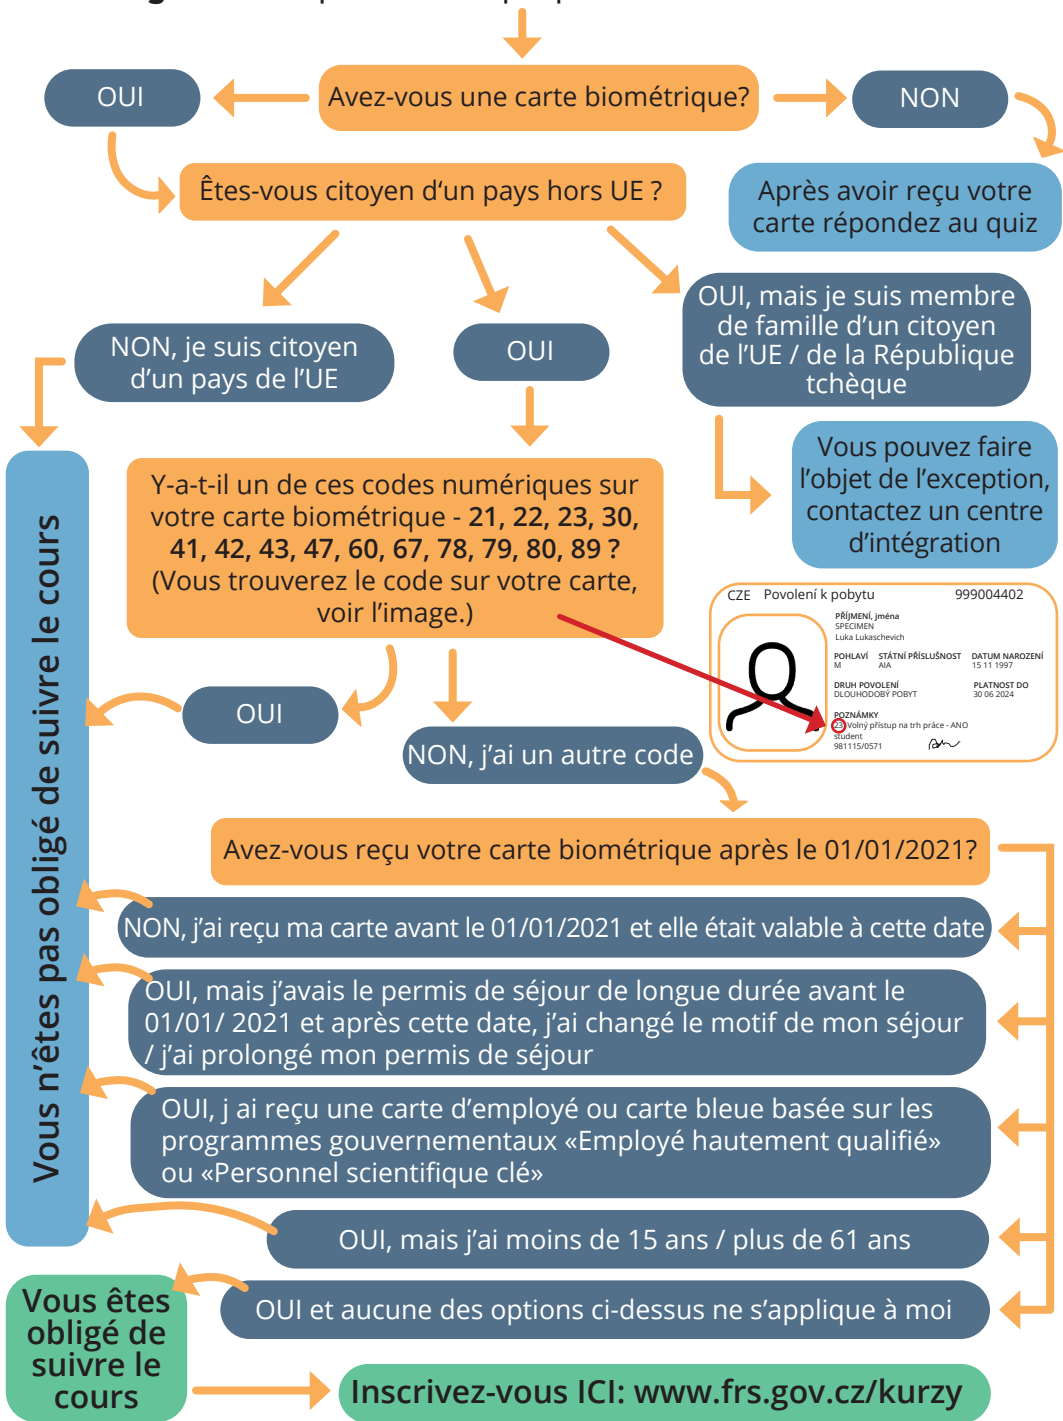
Avez-vous une carte biométrique?

OUI

NON

Après avoir reçu votre carte répondez au quiz

Êtes-vous citoyen d'un pays hors UE ?

NON, je suis citoyen d'un pays de l'UE

OUI

OUI, mais je suis membre de famille d'un citoyen de l'UE / de la République tchèque

Vous pouvez faire l'objet de l'exception, contactez un centre d'intégration

Y-a-t-il un de ces codes numériques sur votre carte biométrique - **21, 22, 23, 30, 41, 42, 43, 47, 60, 67, 78, 79, 80, 89 ?** (Vous trouverez le code sur votre carte, voir l'image.)

CZE Povolení k pobytu 999004402
PŘÍJMENÍ, jména
SPECIMEN
Luka Lukaschevich
POHLAVÍ M
STÁTNÍ PŘÍSLUŠNOST AIA
DATUM NAROZENÍ 15 11 1997
DRUH POVOLENÍ DLOUHODOBÝ POBYT
PLATNOST DO 30 06 2024
POZNÁMKY
23 Volný přístup na trh práce - ANO
student
981115/0571

Vous n'êtes pas obligé de suivre le cours

OUI

NON, j'ai un autre code

Avez-vous reçu votre carte biométrique après le 01/01/2021?

NON, j'ai reçu ma carte avant le 01/01/2021 et elle était valable à cette date

OUI, mais j'avais le permis de séjour de longue durée avant le 01/01/ 2021 et après cette date, j'ai changé le motif de mon séjour / j'ai prolongé mon permis de séjour

OUI, j ai reçu une carte d'employé ou carte bleue basée sur les programmes gouvernementaux «Employé hautement qualifié» ou «Personnel scientifique clé»

OUI, mais j'ai moins de 15 ans / plus de 61 ans

Vous êtes obligé de suivre le cours

OUI et aucune des options ci-dessus ne s'applique à moi

Inscrivez-vous ICI: www.frs.gov.cz/kurzy